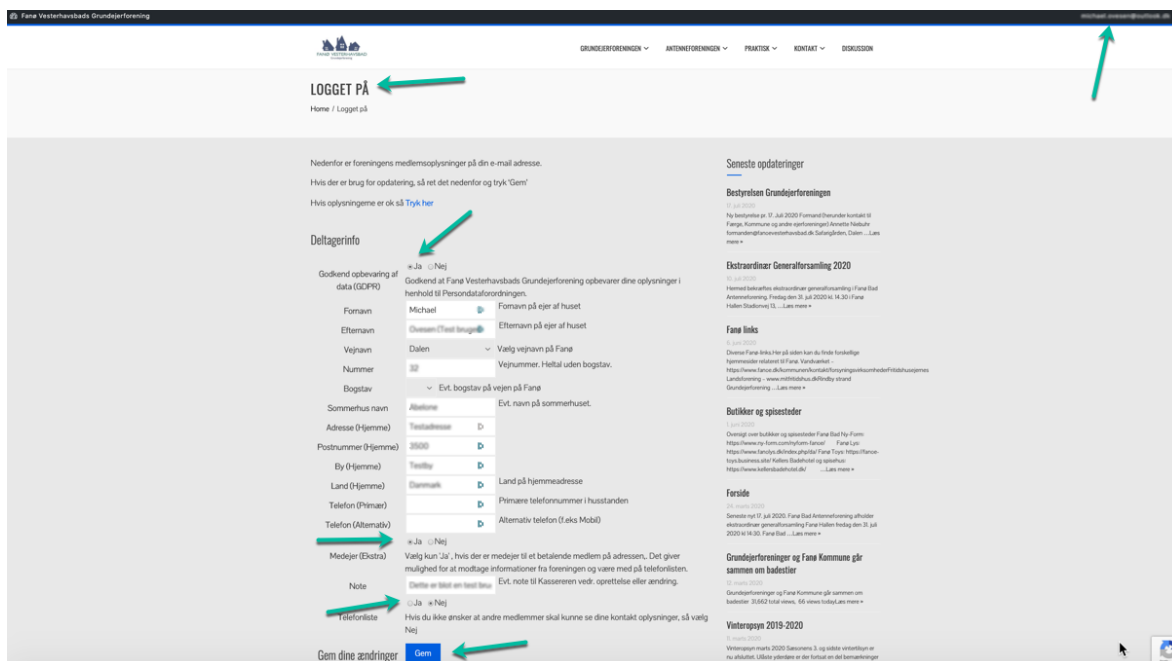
Fanø Vesterhavsbads Grundejerforening

michael.ovesen@outlook.dk

GRUNDEJERFORENINGEN ANTENNEFORENINGEN PRAKTISK KONTAKT DISKUSSION

LOGGET PÅ

Home / Logget på

Nedenfor er foreningens medlemsoplysninger på din e-mail adresse.

Hvis der er brug for opdatering, så ret det nedenfor og tryk 'Gem'

Hvis oplysningerne er ok så Tryk her

Deltagerinfo

Godkend opbevaring af data (GDPR) Ja Nej
Godkend at Fanø Vesterhavsbads Grundejerforening opbevarer dine oplysninger i henhold til Persondataforordningen.

Fornavn Michael Fornavn på ejer af huset

Efternavn Ovesen (Test bruger) Efternavn på ejer af huset

Vejnavn Dalen Vælg vejnavn på Fanø

Nummer 32 Vejnummer. Heltal uden bogstav.

Bogstav Evt. bogstav på vejen på Fanø

Sommerhus navn Abelone Evt. navn på sommerhuset.

Adresse (Hjemme) Testadresse

Postnummer (Hjemme) 3500

By (Hjemme) Testby

Land (Hjemme) Danmark Land på hjemmeadresse

Telefon (Primær) Primære telefonnummer i husstanden

Telefon (Alternativ) Alternativ telefon (f.eks Mobil)

Medejer (Ekstra) Ja Nej
Vælg kun 'Ja', hvis der er medejer til et betalende medlem på adressen,. Det giver mulighed for at modtage informationer fra foreningen og være med på telefonlisten.

Note Dette er blot en test bru Evt. note til Kassereren vedr. oprettelse eller ændring.

Telefonliste Ja Nej
Hvis du ikke ønsker at andre medlemmer skal kunne se dine kontakt oplysninger, så vælg Nej

Gem dine ændringer Gem

Seneste opdateringer

Bestyrelsen Grundejerforeningen
17. juli 2020
Ny bestyrelse pr. 17. Juli 2020 Formand (herunder kontakt til Færge, Kommune og andre ejerforeninger) Annette Nebuhr formanden@fanoevesterhavsbad.dk Safarigården, Dalen ...Læs mere »

Ekstraordinær Generalforsamling 2020
10. juli 2020
Hermed bekræftes ekstraordinær generalforsamling i Fanø Bad Antenneforening. Fredag den 31. juli 2020 kl. 14.30 i Fanø Hallen Stadionvej 13, ...Læs mere »

Fanø links
6. juli 2020
Diverse Fanø links Her på siden kan du finde forskellige hjemmesider relateret til Fanø. Vandværket – https://www.fanoe.dk/kommunen/kontakt/forsyningsvirksomheder/fritidshusejernes Landsforening – www.mithfritidshus.dk/lindby strand Grundejerforening ...Læs mere »

Butikker og spisesteder
1. juli 2020
Oversigt over butikker og spisesteder Fanø Bad Ny-Form: https://www.ny-form.com/nyform-fanoe/ Fanø Lys: https://www.fanolys.dk/index.php/da/ Fanø Toys: https://fanoe-toys.business.site/ Kellers Badehotel og spisehus: https://www.kellersbadehotel.dk/ ...Læs mere »

Forside
26. marts 2020
Seneste nyt 17. juli 2020: Fanø Bad Antenneforening afholder ekstraordinær generalforsamling Fanø Hallen fredag den 31. juli 2020 kl 14:30. Fanø Bad ...Læs mere »

Grundejerforeninger og Fanø Kommune går sammen om badestier
12. marts 2020
Grundejerforeninger og Fanø Kommune går sammen om badestier 31,662 total views, 66 views todayLæs mere »

Vinteropsyn 2019-2020
11. marts 2020
Vinteropsyn marts 2020 Sæsonens 3. og sidste vintertilsyn er nu afsluttet. (Alle) ydendøre er der fortsat en del bemærkninger